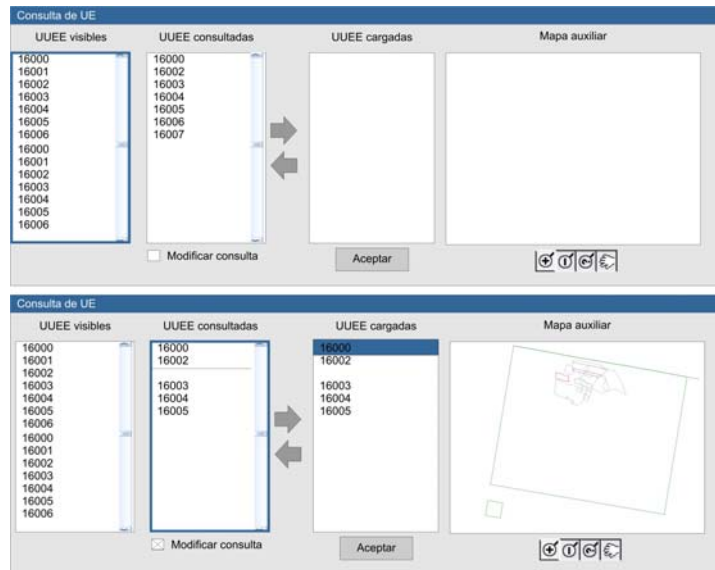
Consulta de UE

UUEE visibles
16000
16001
16002
16003
16004
16005
16006
16000
16001
16002
16003
16004
16005
16006

UUEE consultadas
16000
16002
16003
16004
16005
16006
16007

Modificar consulta

UUEE cargadas

Aceptar

Mapa auxiliar

Consulta de UE

UUEE visibles
16000
16001
16002
16003
16004
16005
16006
16000
16001
16002
16003
16004
16005
16006

UUEE consultadas
16000
16002
16003
16004
16005

Modificar consulta

UUEE cargadas
16000
16002
16003
16004
16005

Aceptar

Mapa auxiliar